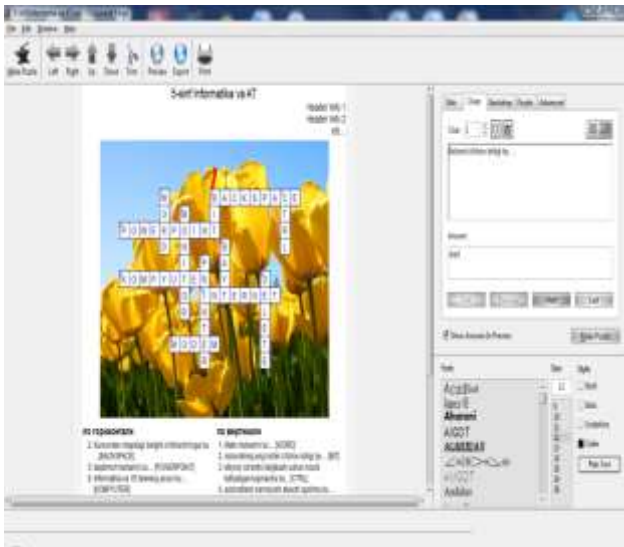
New Puzzle Left Right Up Down Trim Preview Export Print

5-sinf informatika va AT

Header Info 1
Header Info 2

BACKSPACE
POWERPOINT
KOMPYUTER
INTERNET
MODEM

Answer
Enter

Show Answers In Preview

Font Size Style
Agency FB
Aharoni
ALGER
Bold
Italic
Underline
Color

Eni yo'nalishda
1. Kursorni chapdagi belgini o'chirish tugmasi ... (BACKSPACE)
2. Taqdimot dasturi bu ... (POWERPOINT)
3. Informatika va AT fanining asosi bu ... (KOMPYUTER)

Bo'y yo'nalishda
1. Matn muharriri bu ... (WORD)